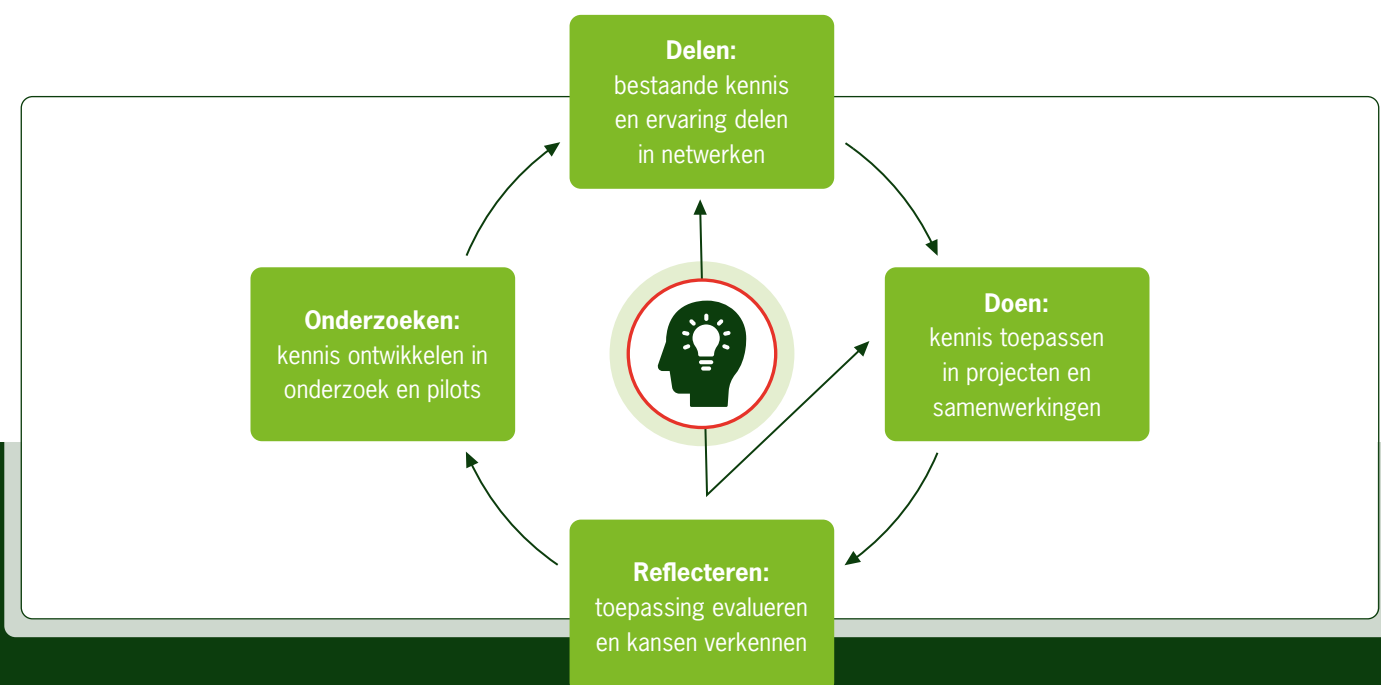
**Delen:**
bestaande kennis en ervaring delen in netwerken

**Onderzoeken:**
kennis ontwikkelen in onderzoek en pilots

**Doen:**
kennis toepassen in projecten en samenwerkingen

**Reflecteren:**
toepassing evalueren en kansen verkennen